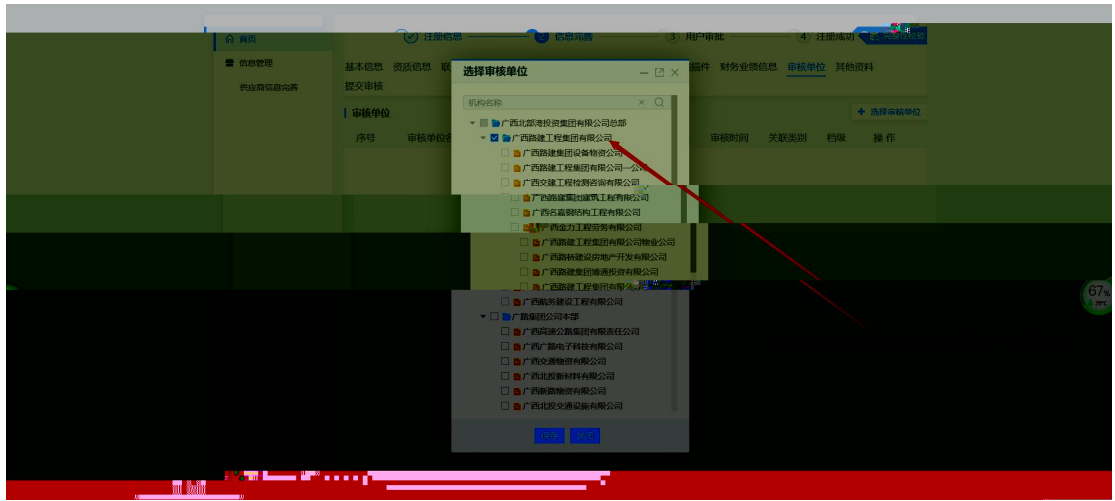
首页

信息管理

供应商信息完善

注册信息 2 信息完善 3 用户审批 4 注册成功

基本信息 资质信息 联 辅件 财务业绩信息 审核单位 其他资料

提交审核

审核单位

+ 选择审核单位

序号 审核单位 审核时间 关联类别 档级 操作

选择审核单位

机构名称

广西北部湾投资集团有限公司总部

广西路建工程集团有限公司

广西路建集团设备物资公司

广西路建工程集团有限公司一公司

广西交建工程检测咨询有限公司

广西路建集团建筑工程有限公司

广西名嘉钢结构工程有限公司

广西金力工程劳务有限公司

广西路建工程集团有限公司物业公司

广西路桥建设房地产开发有限公司

广西路建集团博通投资有限公司

广西路建工程集团有限公司

广西航务建设工程有限公司

广路集团公司本部

广西高速公路集团有限责任公司

广西广路电子科技有限公司

广西交通物资有限公司

广西北投新材料有限公司

广西新路物资有限公司

广西北投交通设施有限公司

67%